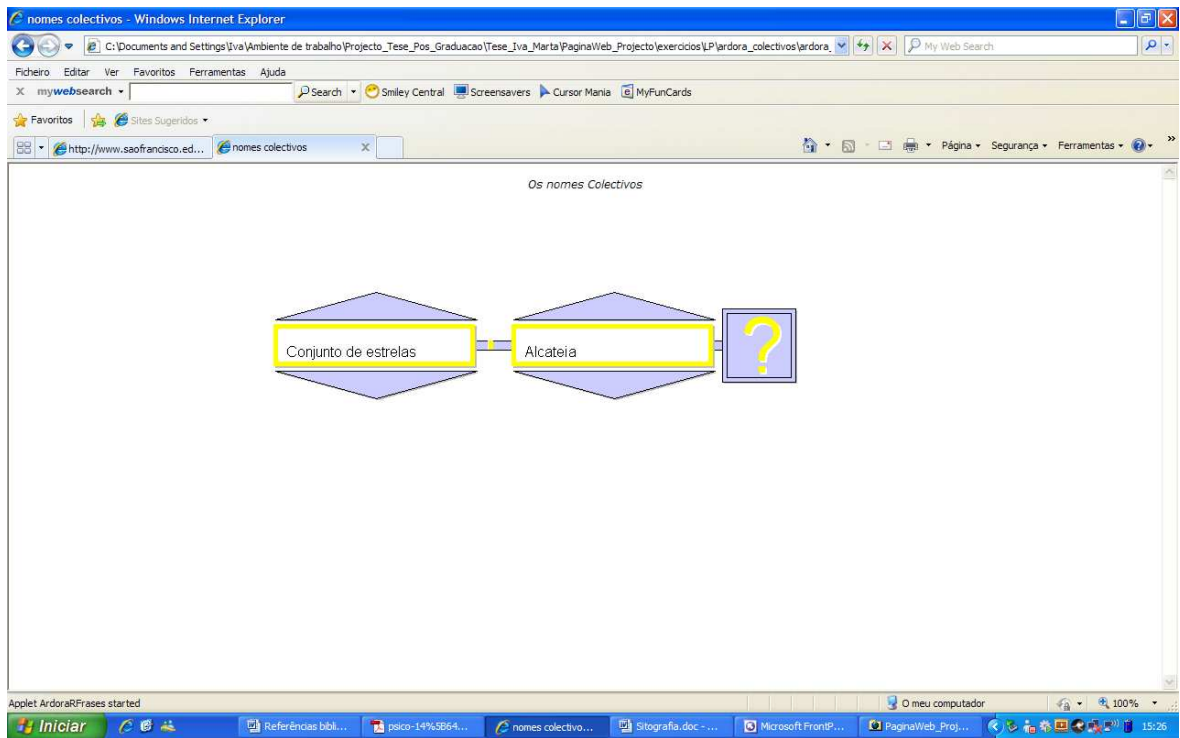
nomes colectivos - Windows Internet Explorer

C:\Documents and Settings\Iva\Ambiente de trabalho\Projecto_Tese_Pos_Graduacao\Tese_Iva_Marta\PaginaWeb_Projecto\exercicios\LP\ardora_colectivos\ardora_

My Web Search

Ficheiro Editar Ver Favoritos Ferramentas Ajuda

mywebsearch Search Smiley Central Screensavers Cursor Mania MyFunCards

Favoritos Sites Sugeridos

http://www.saofrancisco.ed... nomes colectivos

Página Segurança Ferramentas

Os nomes Colectivos

Conjunto de estrelas

Alcateia

?

Applet ArdoraRFrases started

O meu computador

100%

Iniciar Referências bibli... psico-14%5B64... nomes colectivo... Sitografia.doc - ... Microsoft FrontP... PaginaWeb_Proj... 15:26